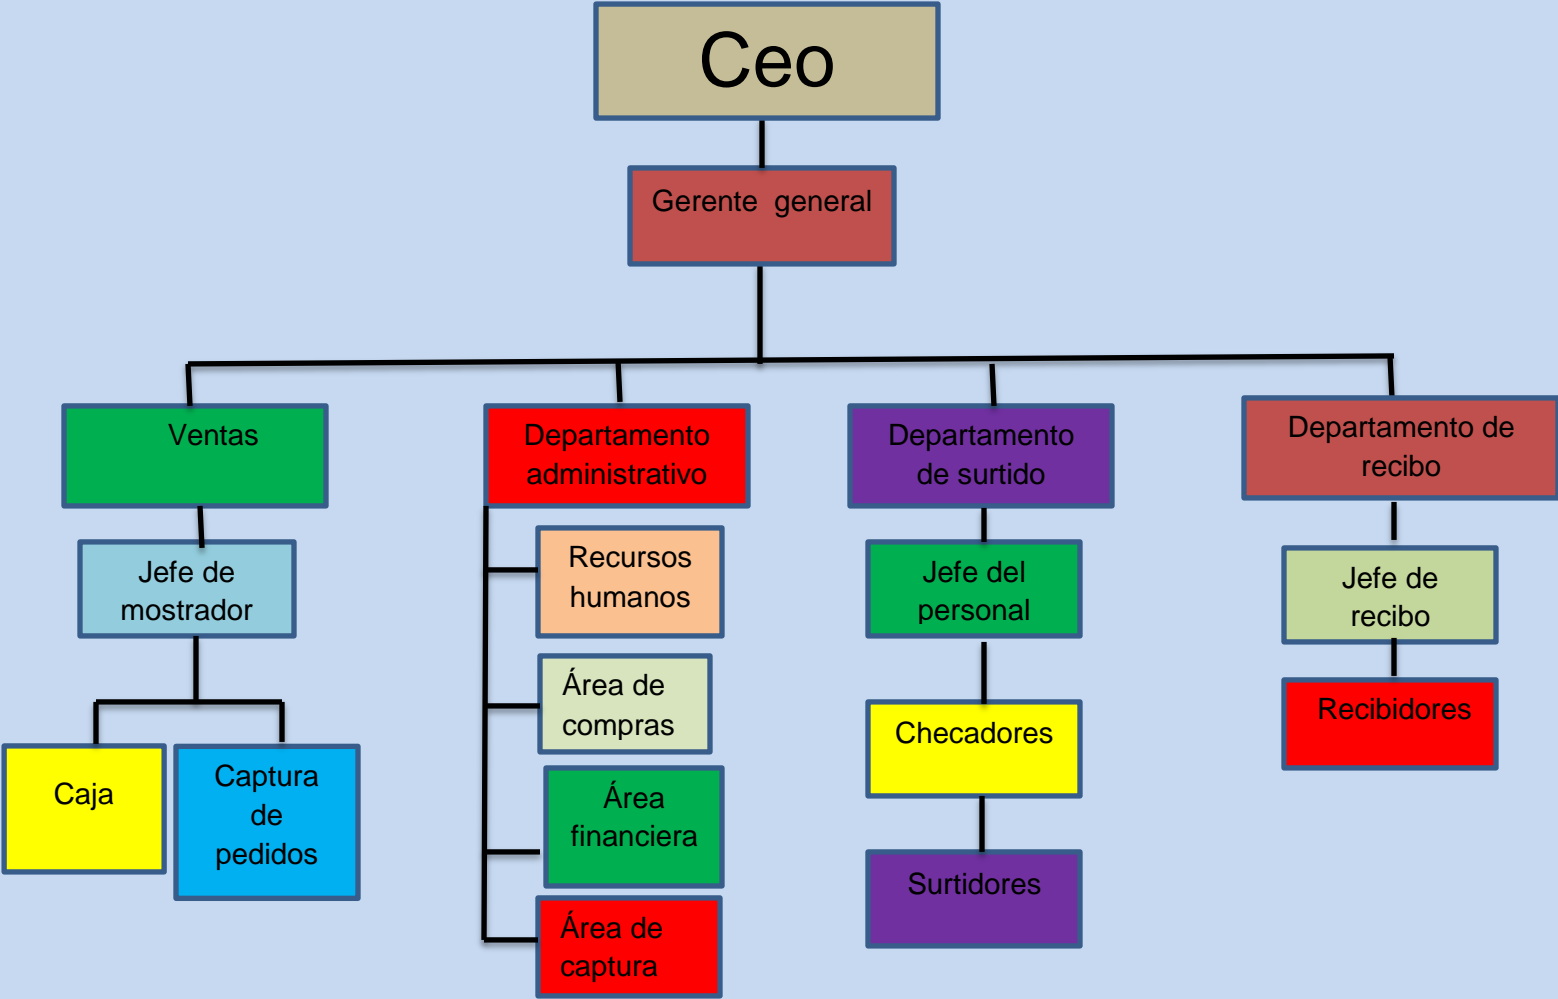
Ceo

Gerente general

Ventas

Jefe de mostrador

Caja

Captura de pedidos

Departamento administrativo

Recursos humanos

Área de compras

Área financiera

Área de captura

Departamento de surtido

Jefe del personal

Checadores

Surtidores

Departamento de recibo

Jefe de recibo

Recibidores